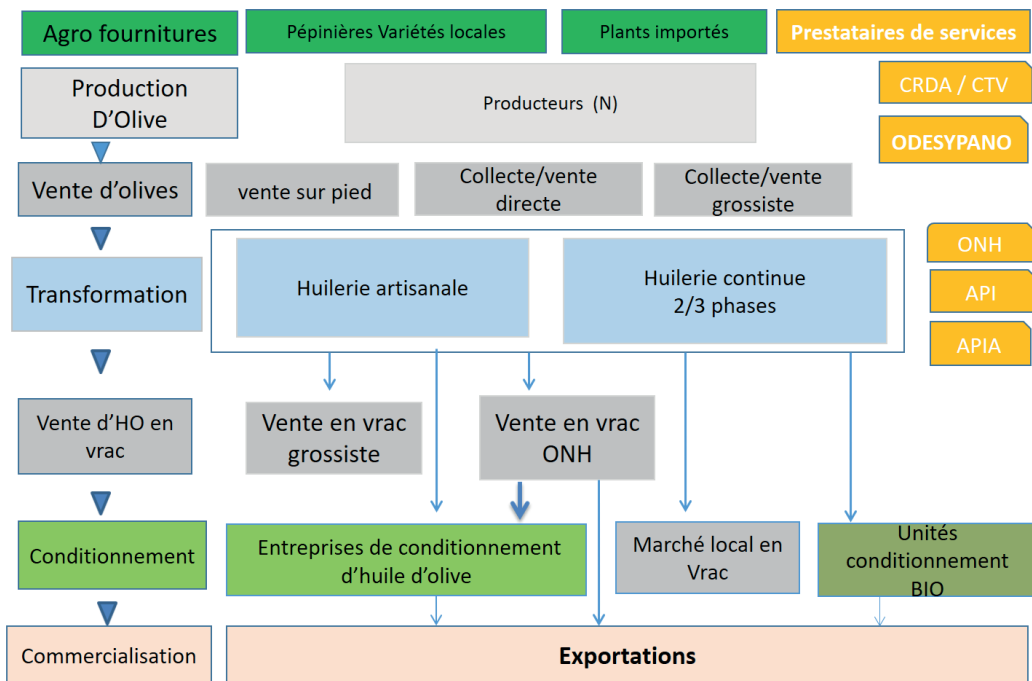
Agro fournitures

Pépinières Variétés locales

Plants importés

Prestataires de services

Production D'Olive

Producteurs (N)

CRDA / CTV

ODESYPANO

Vente d'olives

vente sur pied

Collecte/vente directe

Collecte/vente grossiste

Transformation

Huilerie artisanale

Huilerie continue 2/3 phases

ONH

API

APIA

Vente d'HO en vrac

Vente en vrac grossiste

Vente en vrac ONH

Conditionnement

Entreprises de conditionnement d'huile d'olive

Marché local en Vrac

Unités conditionnement BIO

Commercialisation

Exportations